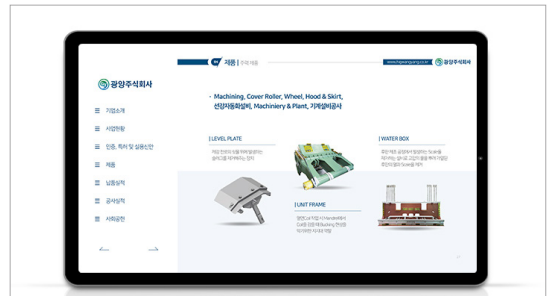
광양주식회사

기업소개
사업현황
인증, 특허 및 실용신안
제품
납품실적
공사실적
사회공헌

제품 주력 제품

www.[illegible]

광양주식회사

- Machining, Cover Roller, Wheel, Hood & Skirt, 선강자동화설비, Machiniery & Plant, 기계설비공사

| LEVEL PLATE

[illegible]

| WATER BOX

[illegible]

| UNIT FRAME

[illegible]